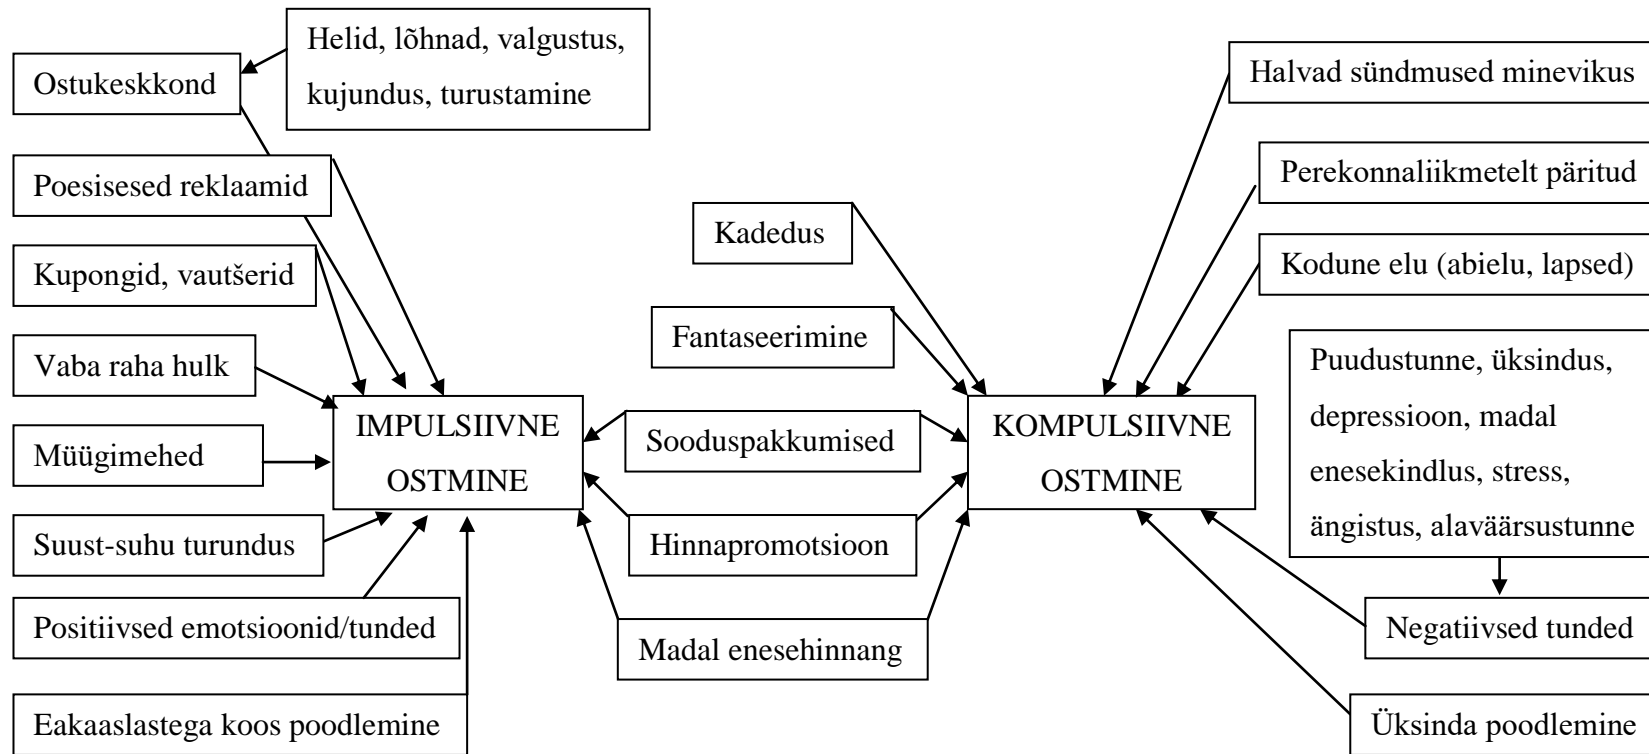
Ostukeskkond

Helid, lõhnad, valgustus, kujundus, turustamine

Poesisesed reklaamid

Kupongid, vautšerid

Vaba raha hulk

Müügimehed

Suust-suhu turundus

Positiivsed emotsioonid/tunded

Eakaaslastega koos poodlemine

IMPULSIIVNE OSTMINE

Kadedus

Fantaseerimine

Sooduspakkumised

Hinnapromotsioon

Madal enesehinnang

KOMPULSIIVNE OSTMINE

Halvad sündmused minevikus

Perekonnaliikmetelt päritud

Kodune elu (abielu, lapsed)

Puudustunne, üksindus, depressioon, madal enesekindlus, stress, ängistus, alaväärsustunne

Negatiivsed tunded

Üksinda poodlemine